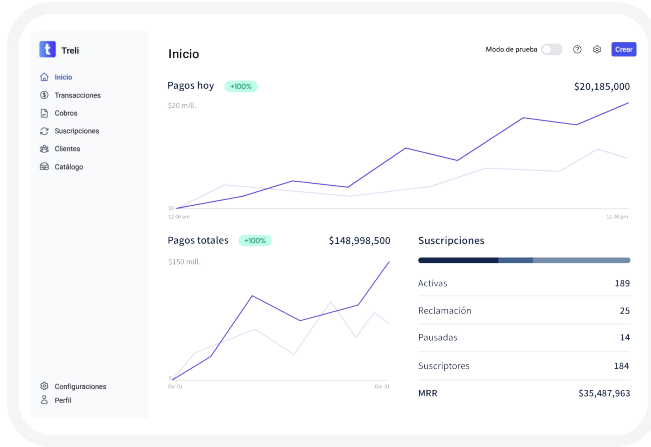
t Treli

Inicio
Transacciones
Cobros
Suscripciones
Clientes
Catálogo

Configuraciones
Perfil

Inicio

Modo de prueba

Crear

Pagos hoy +100%

$20,185,000

$20 mill.

$0

12:00 pm

11:00 pm

Pagos totales +100%

$148,998,500

$150 mill.

0

Dic 01

Dic 31

Suscripciones

| | |
|---|---|
| Activas | 189 |
| Reclamación | 25 |
| Pausadas | 14 |
| Suscriptores | 184 |
| MRR | $35,487,963 |